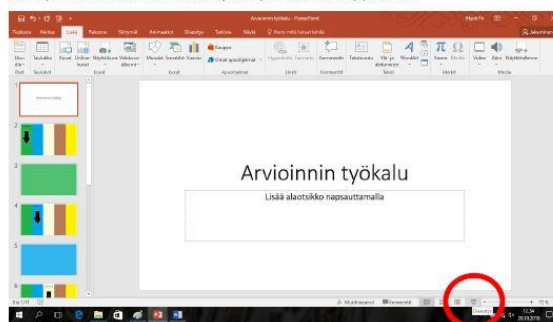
Arvioinnin työkalu - PowerPoint

Tiedosto Aloitus Lisää Rakenne Siirtymät Animaatiot Diaesitys Tarkista Näytä Kerro mitä haluat tehdä

Uusi dia Taulukko Kuvat Online-kuvat Näyttökuva Valokuva-albumi Muodot SmartArt Kaavio Kauppa Omat apuohjelmat Hyperlinkki Toiminto Kommentti Tekstiruutu Ylä- ja alatunniste WordArt Kaava Symboli Video Ääni Näytön tallennus

Diat Taulukot Kuvat Kuvitukset Apuohjelmat Linkit Kommentit Teksti Merkit Media

1
2
3
4
5
6

Arvioinnin työkalu

Lisää alaotsikko napsauttamalla

Dia 1/11 Muistiinpanot Kommentit

12:34 20.10.2016